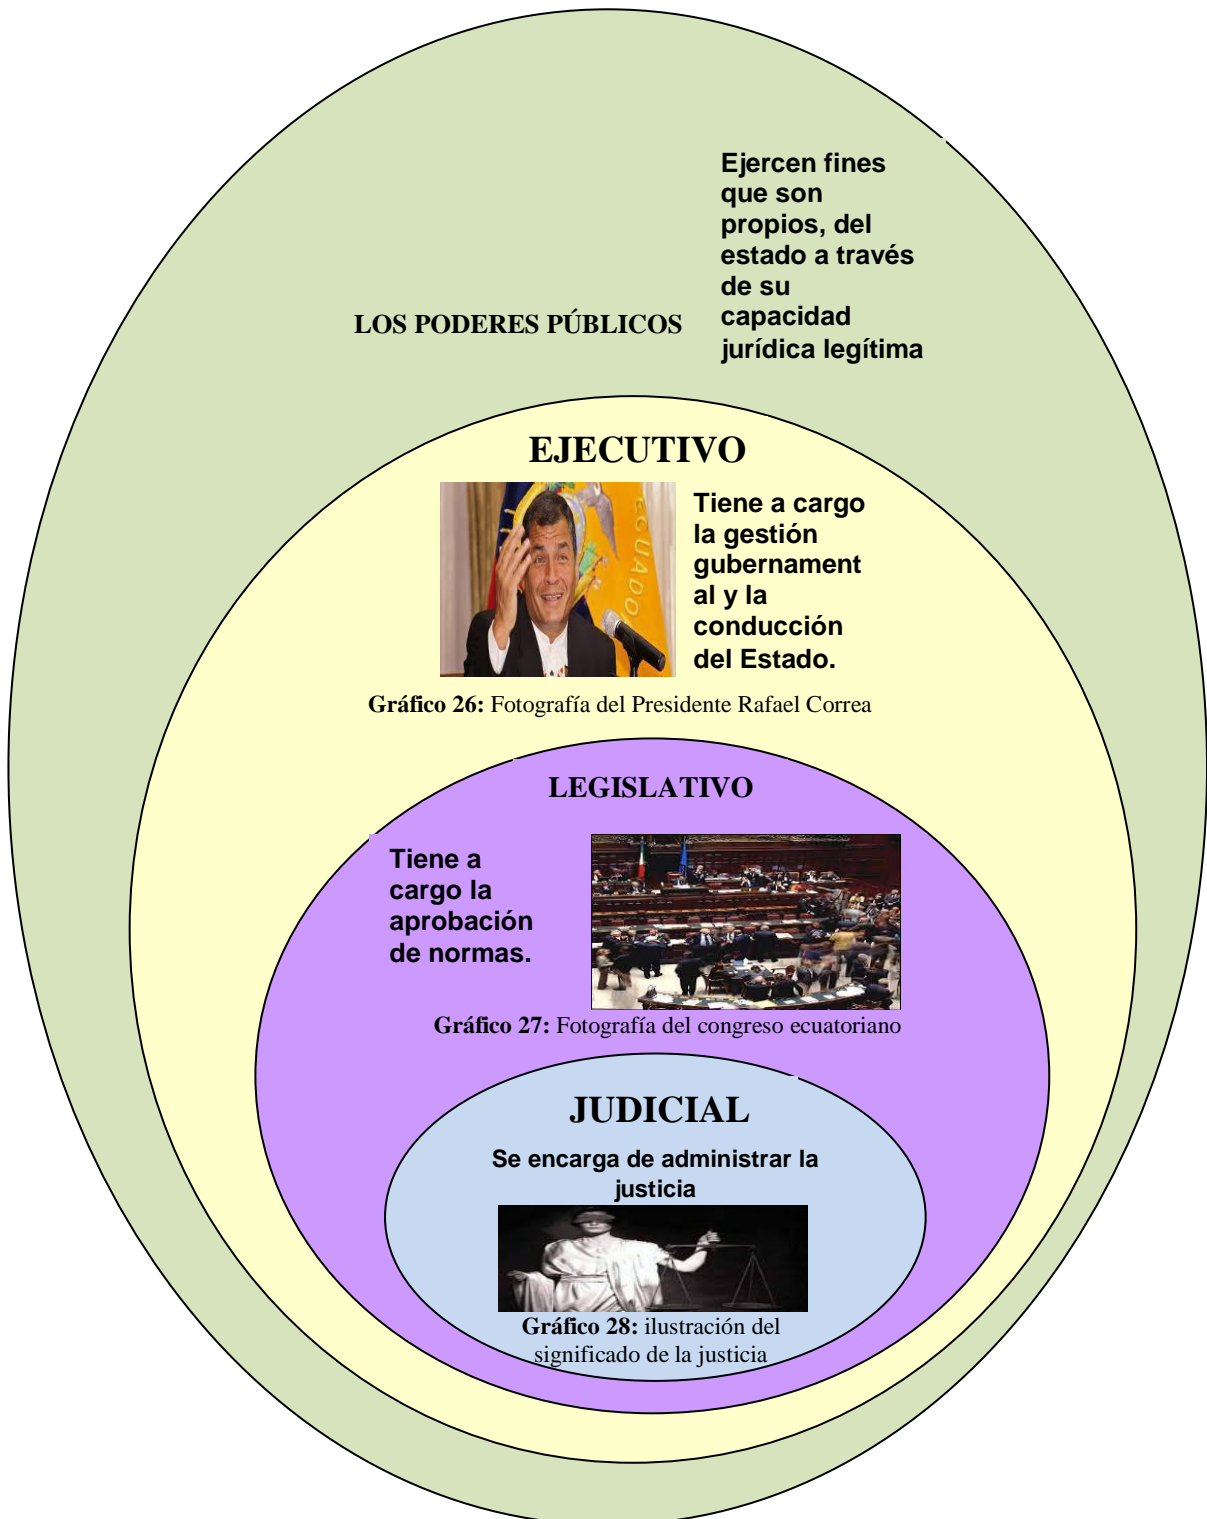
LOS PODERES PÚBLICOS

Ejercen fines que son propios, del estado a través de su capacidad jurídica legítima

EJECUTIVO

ECUADOR

Tiene a cargo la gestión gubernamental y la conducción del Estado.

**Gráfico 26:** Fotografía del Presidente Rafael Correa

LEGISLATIVO

Tiene a cargo la aprobación de normas.

**Gráfico 27:** Fotografía del congreso ecuatoriano

JUDICIAL

Se encarga de administrar la justicia

**Gráfico 28:** ilustración del significado de la justicia